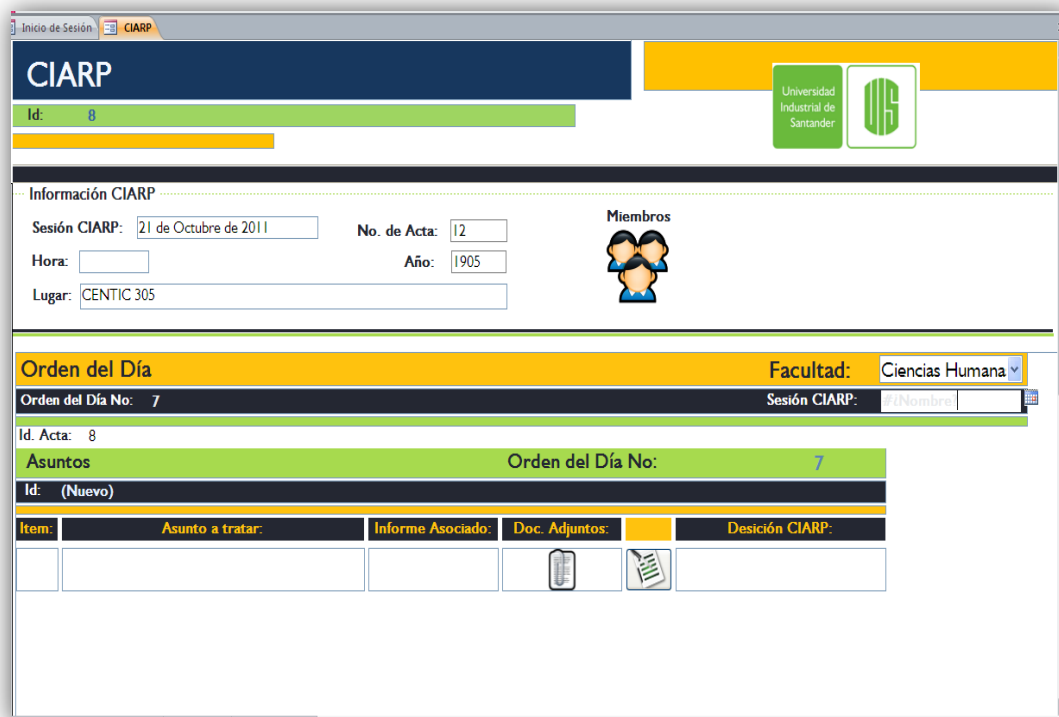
Inicio de Sesión | CIARP

CIARP

Id: 8

Universidad Industrial de Santander

UIS

Información CIARP

Sesión CIARP: 21 de Octubre de 2011

No. de Acta: 12

Hora:

Año: 1905

Lugar: CENTIC 305

Miembros

Orden del Día

Facultad: Ciencias Humana

Orden del Día No: 7

Sesión CIARP: #¿Nombre?

Id. Acta: 8

Asuntos

Orden del Día No: 7

Id: (Nuevo)

| Item: | Asunto a tratar: | Informe Asociado: | Doc. Adjuntos: | | Desición CIARP: |
|---|---|---|---|---|---|
| | | | | | |